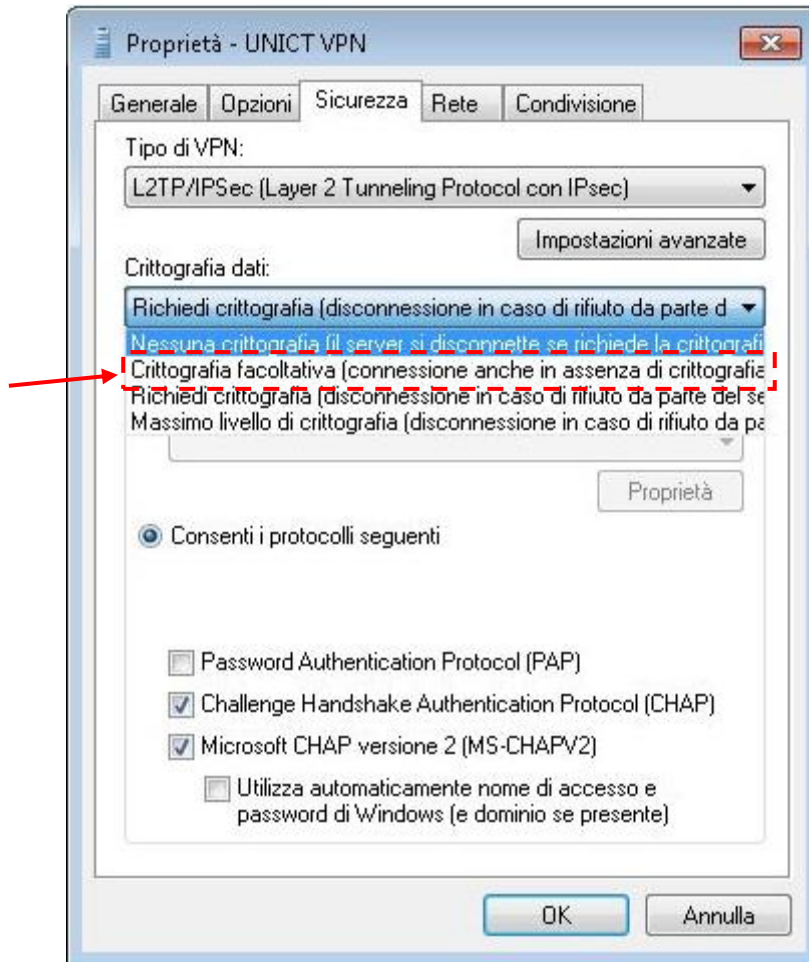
Proprietà - UNICT VPN

Generale | Opzioni | Sicurezza | Rete | Condivisione

Tipo di VPN:

L2TP/IPSec (Layer 2 Tunneling Protocol con IPsec)

Impostazioni avanzate

Crittografia dati:

Richiedi crittografia (disconnessione in caso di rifiuto da parte d

Nessuna crittografia (il server si disconnette se richiede la crittografi
Crittografia facoltativa (connessione anche in assenza di crittografia
Richiedi crittografia (disconnessione in caso di rifiuto da parte del se
Massimo livello di crittografia (disconnessione in caso di rifiuto da pa

Proprietà

Consenti i protocolli seguenti

Password Authentication Protocol (PAP)

Challenge Handshake Authentication Protocol (CHAP)

Microsoft CHAP versione 2 (MS-CHAPV2)

Utilizza automaticamente nome di accesso e password di Windows (e dominio se presente)

OK

Annulla